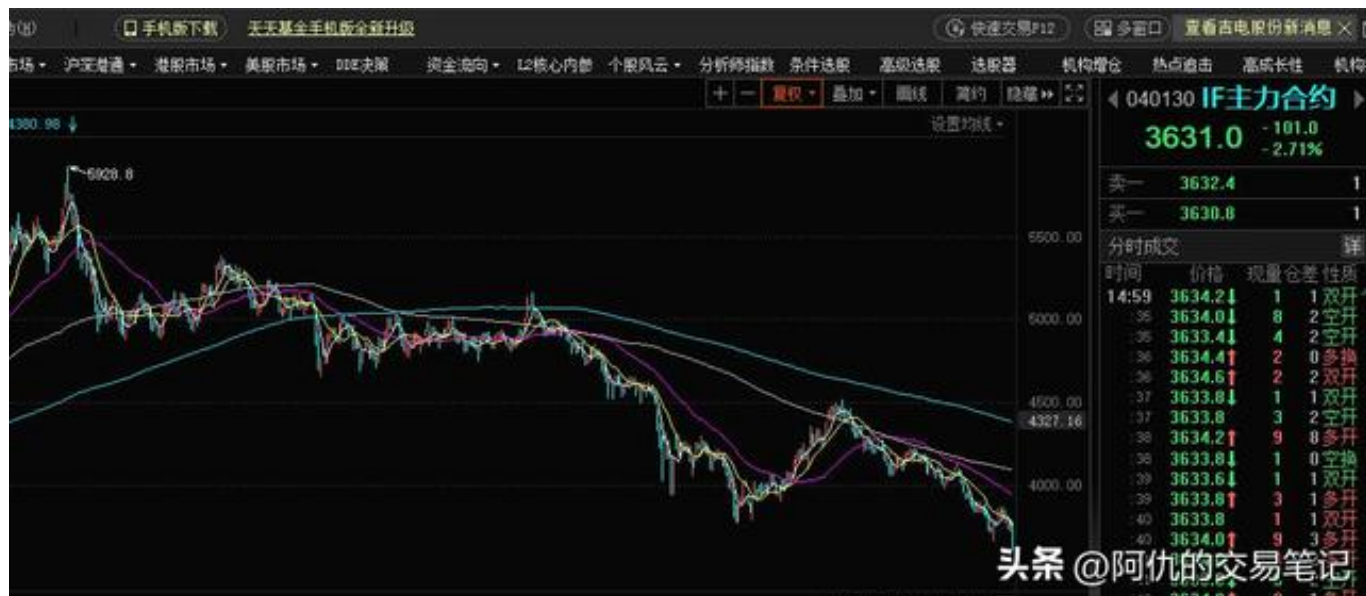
手机版下载 天天基金手机版全新升级 快速交易F12 多窗口 查看吉电股份新消息

市场 沪深港通 港股市场 美股市场 DDE决策 资金流向 L2核心内参 个股风云 分析师指数 条件选股 高级选股 选股器 机构增仓 热点追击 高成长性 机构

+ − 复权 叠加 画线 简约 隐藏

4380.98

设置均线

6928.8

5500.00

5000.00

4500.00

4327.16

4000.00

040130 IF主力合约

3631.0 -101.0 -2.71%

卖一 3632.4 1

买一 3630.8 1

分时成交 详

| 时间 | 价格 | 现量 | 仓差 | 性质 |
|---|---|---|---|---|
| 14:59 | 3634.2↓ | 1 | 1 | 双开 |
| :36 | 3634.0↓ | 8 | 2 | 空开 |
| :36 | 3633.4↓ | 4 | 2 | 空开 |
| :36 | 3634.4↑ | 2 | 0 | 多换 |
| :36 | 3634.6↑ | 2 | 2 | 双开 |
| :37 | 3633.8↓ | 1 | 1 | 双开 |
| :37 | 3633.8 | 3 | 2 | 空开 |
| :38 | 3634.2↑ | 9 | 8 | 多开 |
| :38 | 3633.8↓ | 1 | 0 | 空换 |
| :39 | 3633.6↓ | 1 | 1 | 双开 |
| :39 | 3633.8↑ | 3 | 1 | 多开 |
| :40 | 3633.8 | 1 | 1 | 双开 |
| :40 | 3634.0↑ | 9 | 3 | 多开 |

头条 @阿仇的交易笔记